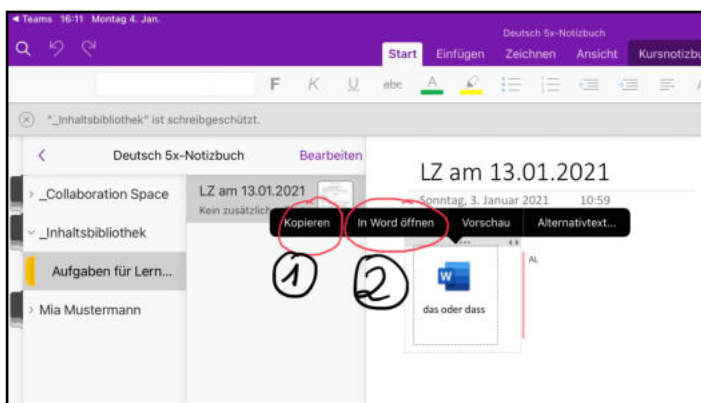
◂ Teams 16:11 Montag 4. Jan.

Deutsch 5x-Notizbuch

Start Einfügen Zeichnen Ansicht Kursnotizbu

F K U abc A

"_Inhaltsbibliothek" ist schreibgeschützt.

< Deutsch 5x-Notizbuch Bearbeiten

> _Collaboration Space

_Inhaltsbibliothek

Aufgaben für Lern...

> Mia Mustermann

LZ am 13.01.2021
Kein zusätzlich

LZ am 13.01.2021

Sonntag, 3. Januar 2021 10:59

Kopieren In Word öffnen Vorschau Alternativtext...

1 2

W

das oder dass

AL